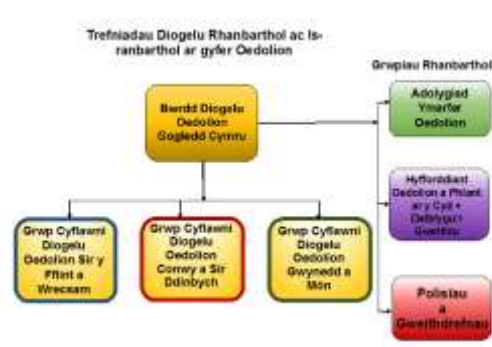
Trefniadau Diogelu Rhanbarthol ac Isranbarthol ar gyfer Oedolion

Grwpiau Rhanbarthol

Bwrdd Diogelu Oedolion Gogledd Cymru

Adolygiad Ymarfer Oedolion

Hyfforddiant Oedolion a Phlant ar y Cyd + Datblygu'r Gweithlu

Polisïau a Gweithdrefnau

Grwp Cyflawni Diogelu Oedolion Sir y Fflint a Wrecsam

Grwp Cyflawni Diogelu Oedolion Conwy a Sir Ddinbych

Grwp Cyflawni Diogelu Oedolion Gwynedd a Môn